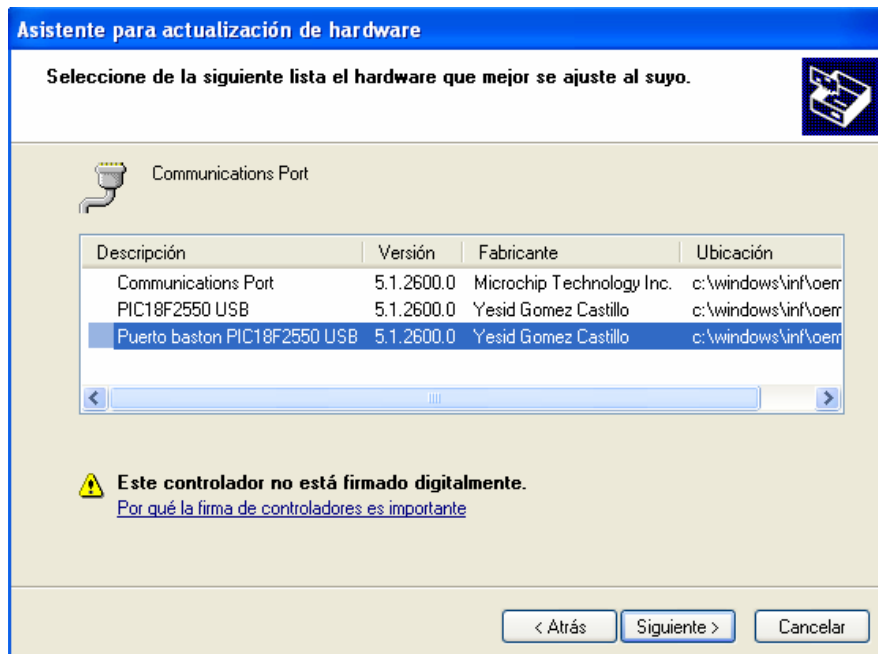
Asistente para actualización de hardware

Seleccione de la siguiente lista el hardware que mejor se ajuste al suyo.

Communications Port

| Descripción | Versión | Fabricante | Ubicación |
|---|---|---|---|
| Communications Port | 5.1.2600.0 | Microchip Technology Inc. | c:\windows\inf\oem |
| PIC18F2550 USB | 5.1.2600.0 | Yesid Gomez Castillo | c:\windows\inf\oem |
| Puerto baston PIC18F2550 USB | 5.1.2600.0 | Yesid Gomez Castillo | c:\windows\inf\oem |

Este controlador no está firmado digitalmente.
Por qué la firma de controladores es importante

< Atrás  Siguiente >  Cancelar